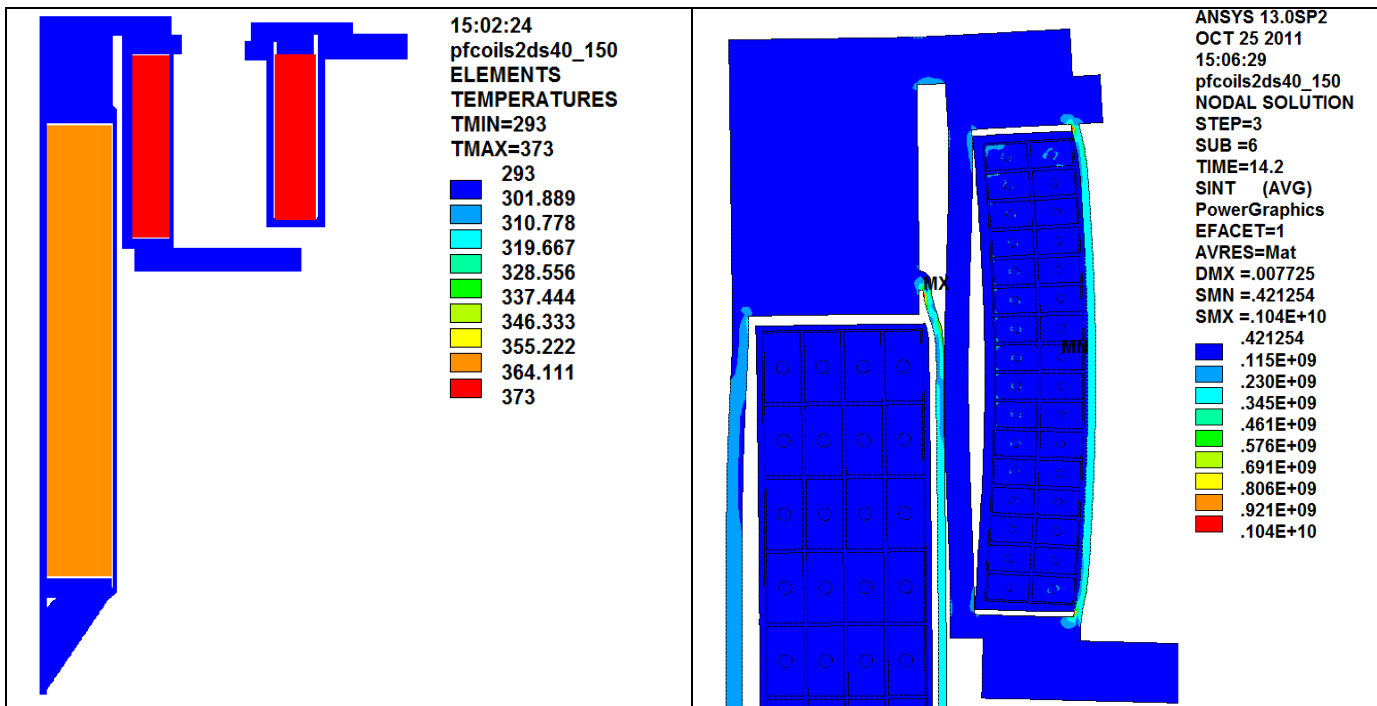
15:02:24
pfcoils2ds40_150
ELEMENTS
TEMPERATURES
TMIN=293
TMAX=373
293
301.889
310.778
319.667
328.556
337.444
346.333
355.222
364.111
373

ANSYS 13.0SP2
OCT 25 2011
15:06:29
pfcoils2ds40_150
NODAL SOLUTION
STEP=3
SUB =6
TIME=14.2
SINT (AVG)
PowerGraphics
EFACET=1
AVRES=Mat
DMX =.007725
SMN =.421254
SMX =.104E+10
.421254
.115E+09
.230E+09
.345E+09
.461E+09
.576E+09
.691E+09
.806E+09
.921E+09
.104E+10

MX
MN